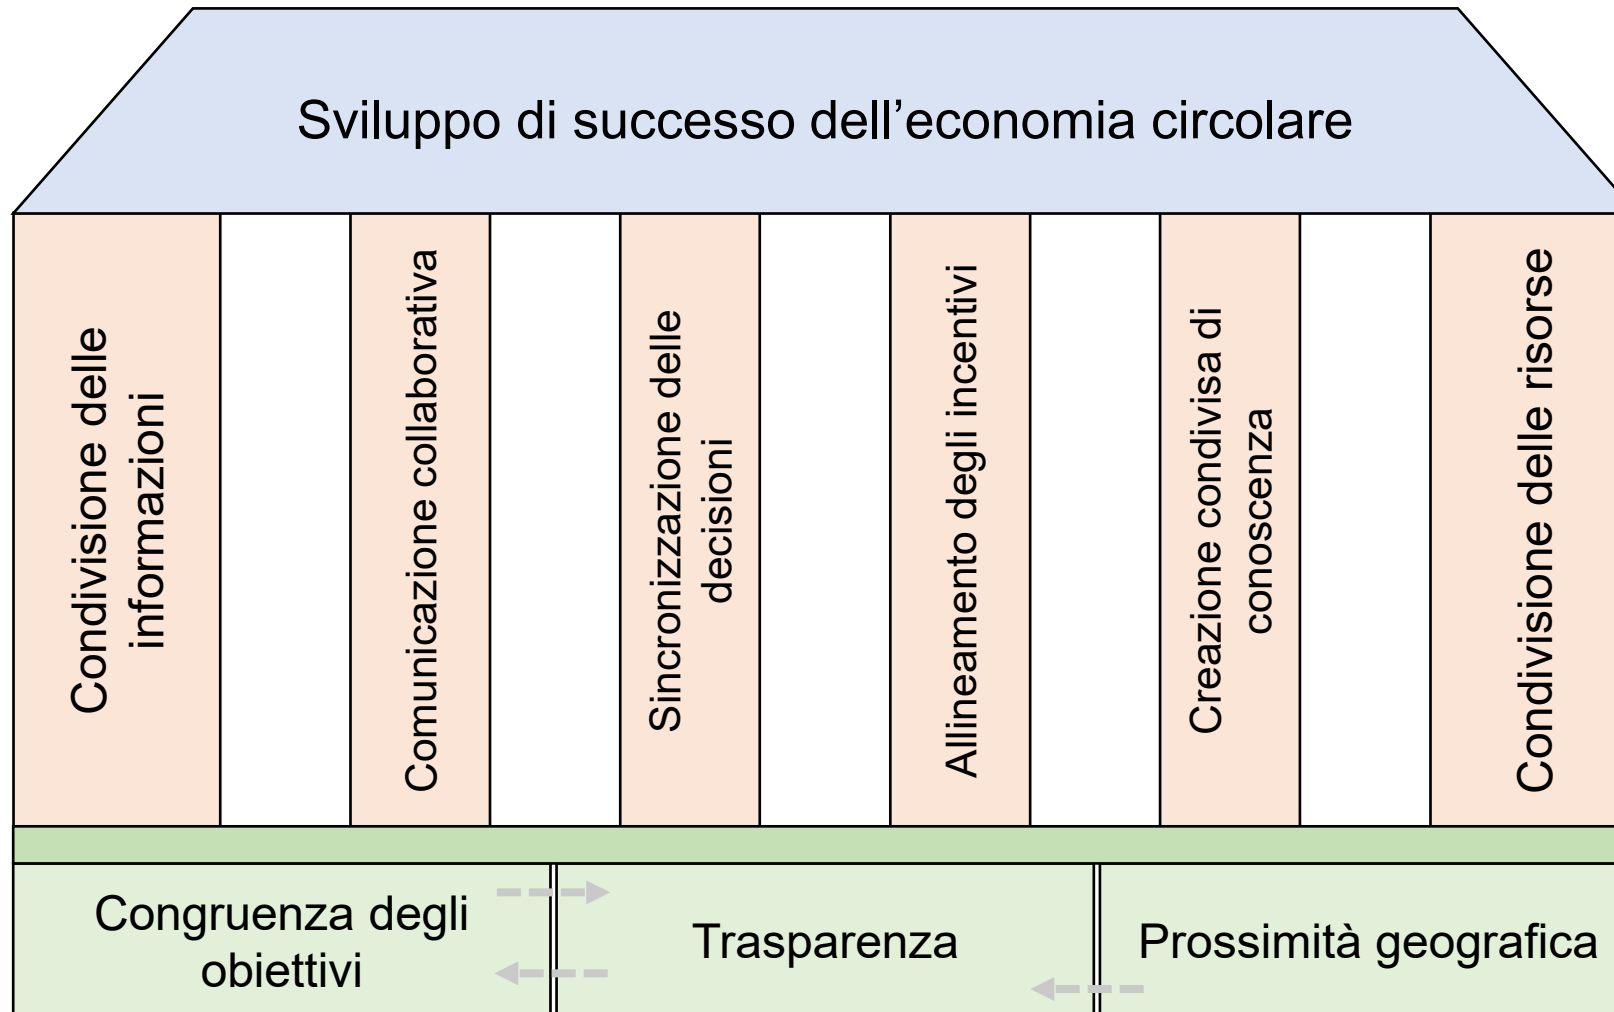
Sviluppo di successo dell’economia circolare

Condivisione delle informazioni

Comunicazione collaborativa

Sincronizzazione delle decisioni

Allineamento degli incentivi

Creazione condivisa di conoscenza

Condivisione delle risorse

Congruenza degli obiettivi

Trasparenza

Prossimità geografica